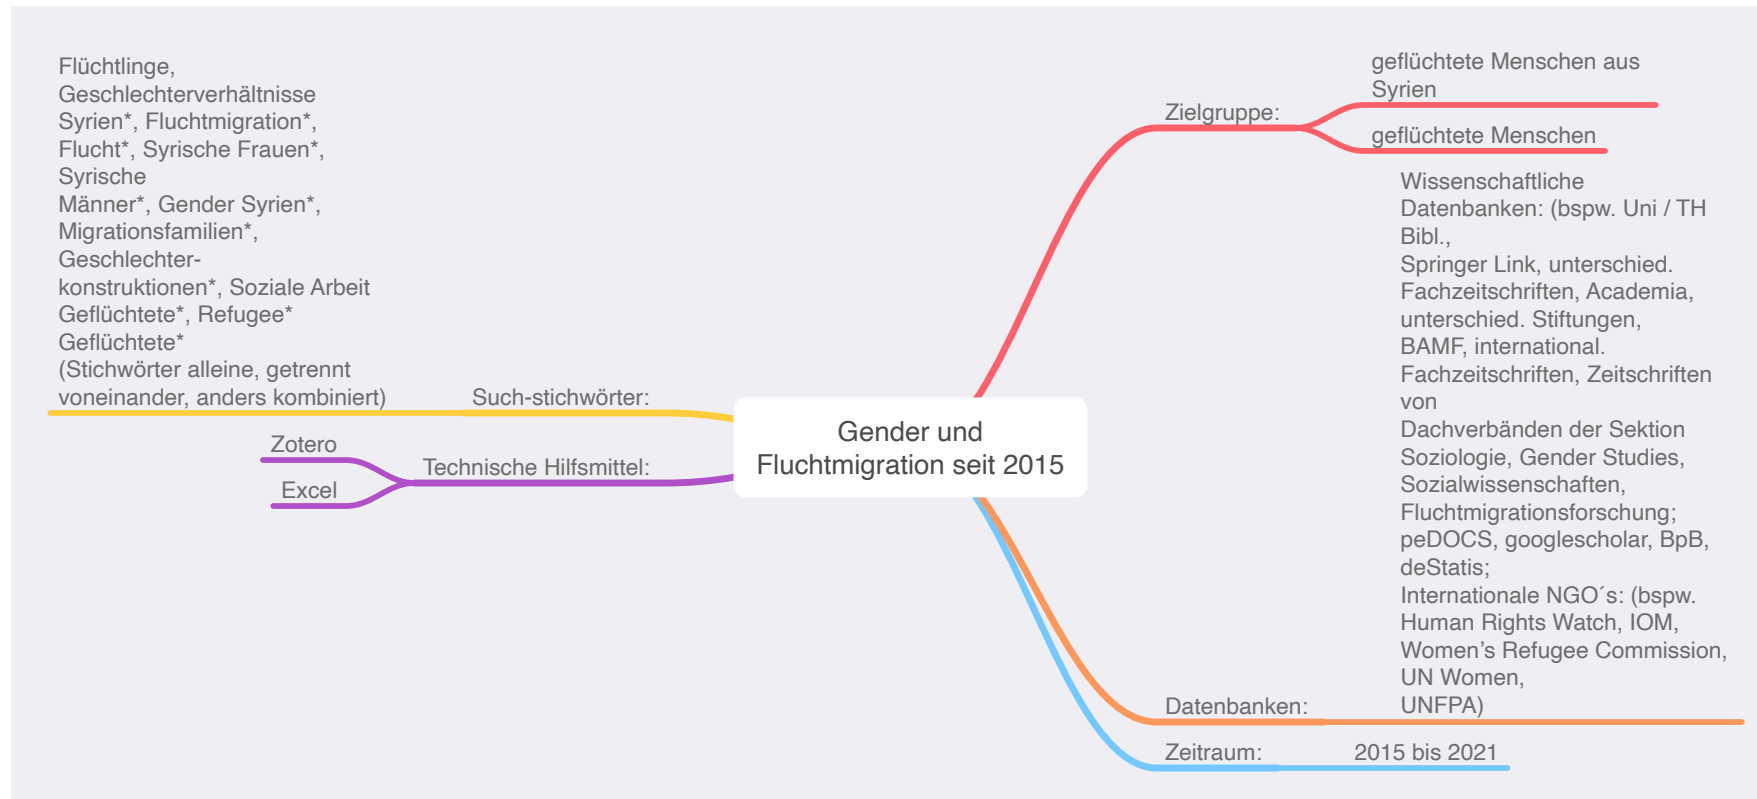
Gender und Fluchtmigration seit 2015

Zielgruppe:

geflüchtete Menschen aus Syrien

geflüchtete Menschen

Datenbanken:

Wissenschaftliche Datenbanken: (bspw. Uni / TH Bibl.,
Springer Link, unterschied. Fachzeitschriften, Academia, unterschied. Stiftungen, BAMF, international. Fachzeitschriften, Zeitschriften von
Dachverbänden der Sektion Soziologie, Gender Studies, Sozialwissenschaften, Fluchtmigrationsforschung; peDOCS, googlescholar, BpB, deStatis;
Internationale NGO´s: (bspw. Human Rights Watch, IOM, Women's Refugee Commission, UN Women,
UNFPA)

Zeitraum:

2015 bis 2021

Such-stichwörter:

Flüchtlinge, Geschlechterverhältnisse Syrien*, Fluchtmigration*, Flucht*, Syrische Frauen*, Syrische Männer*, Gender Syrien*, Migrationsfamilien*, Geschlechterkonstruktionen*, Soziale Arbeit Geflüchtete*, Refugee* Geflüchtete*
(Stichwörter alleine, getrennt voneinander, anders kombiniert)

Technische Hilfsmittel:

Zotero

Excel